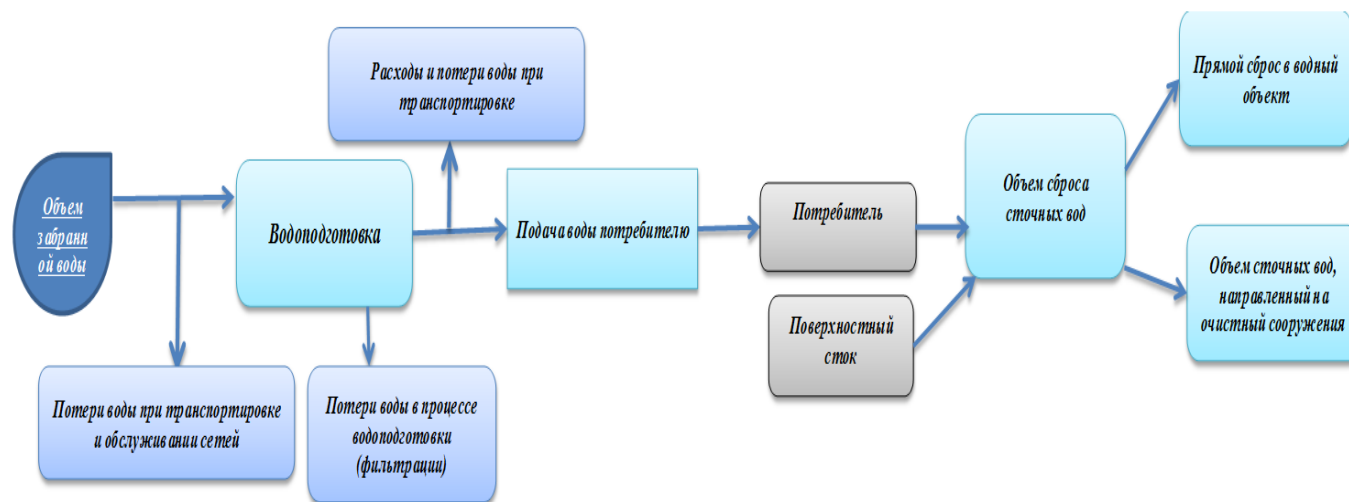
Расходы и потери воды при транспортировке

Объем забранной воды

Водоподготовка

Подача воды потребителю

Потребитель

Поверхностный сток

Объем сброса сточных вод

Прямой сброс в водный объект

Объем сточных вод, направленный на очистный сооружения

Потери воды при транспортировке и обслуживании сетей

Потери воды в процессе водоподготовки (фильтрации)